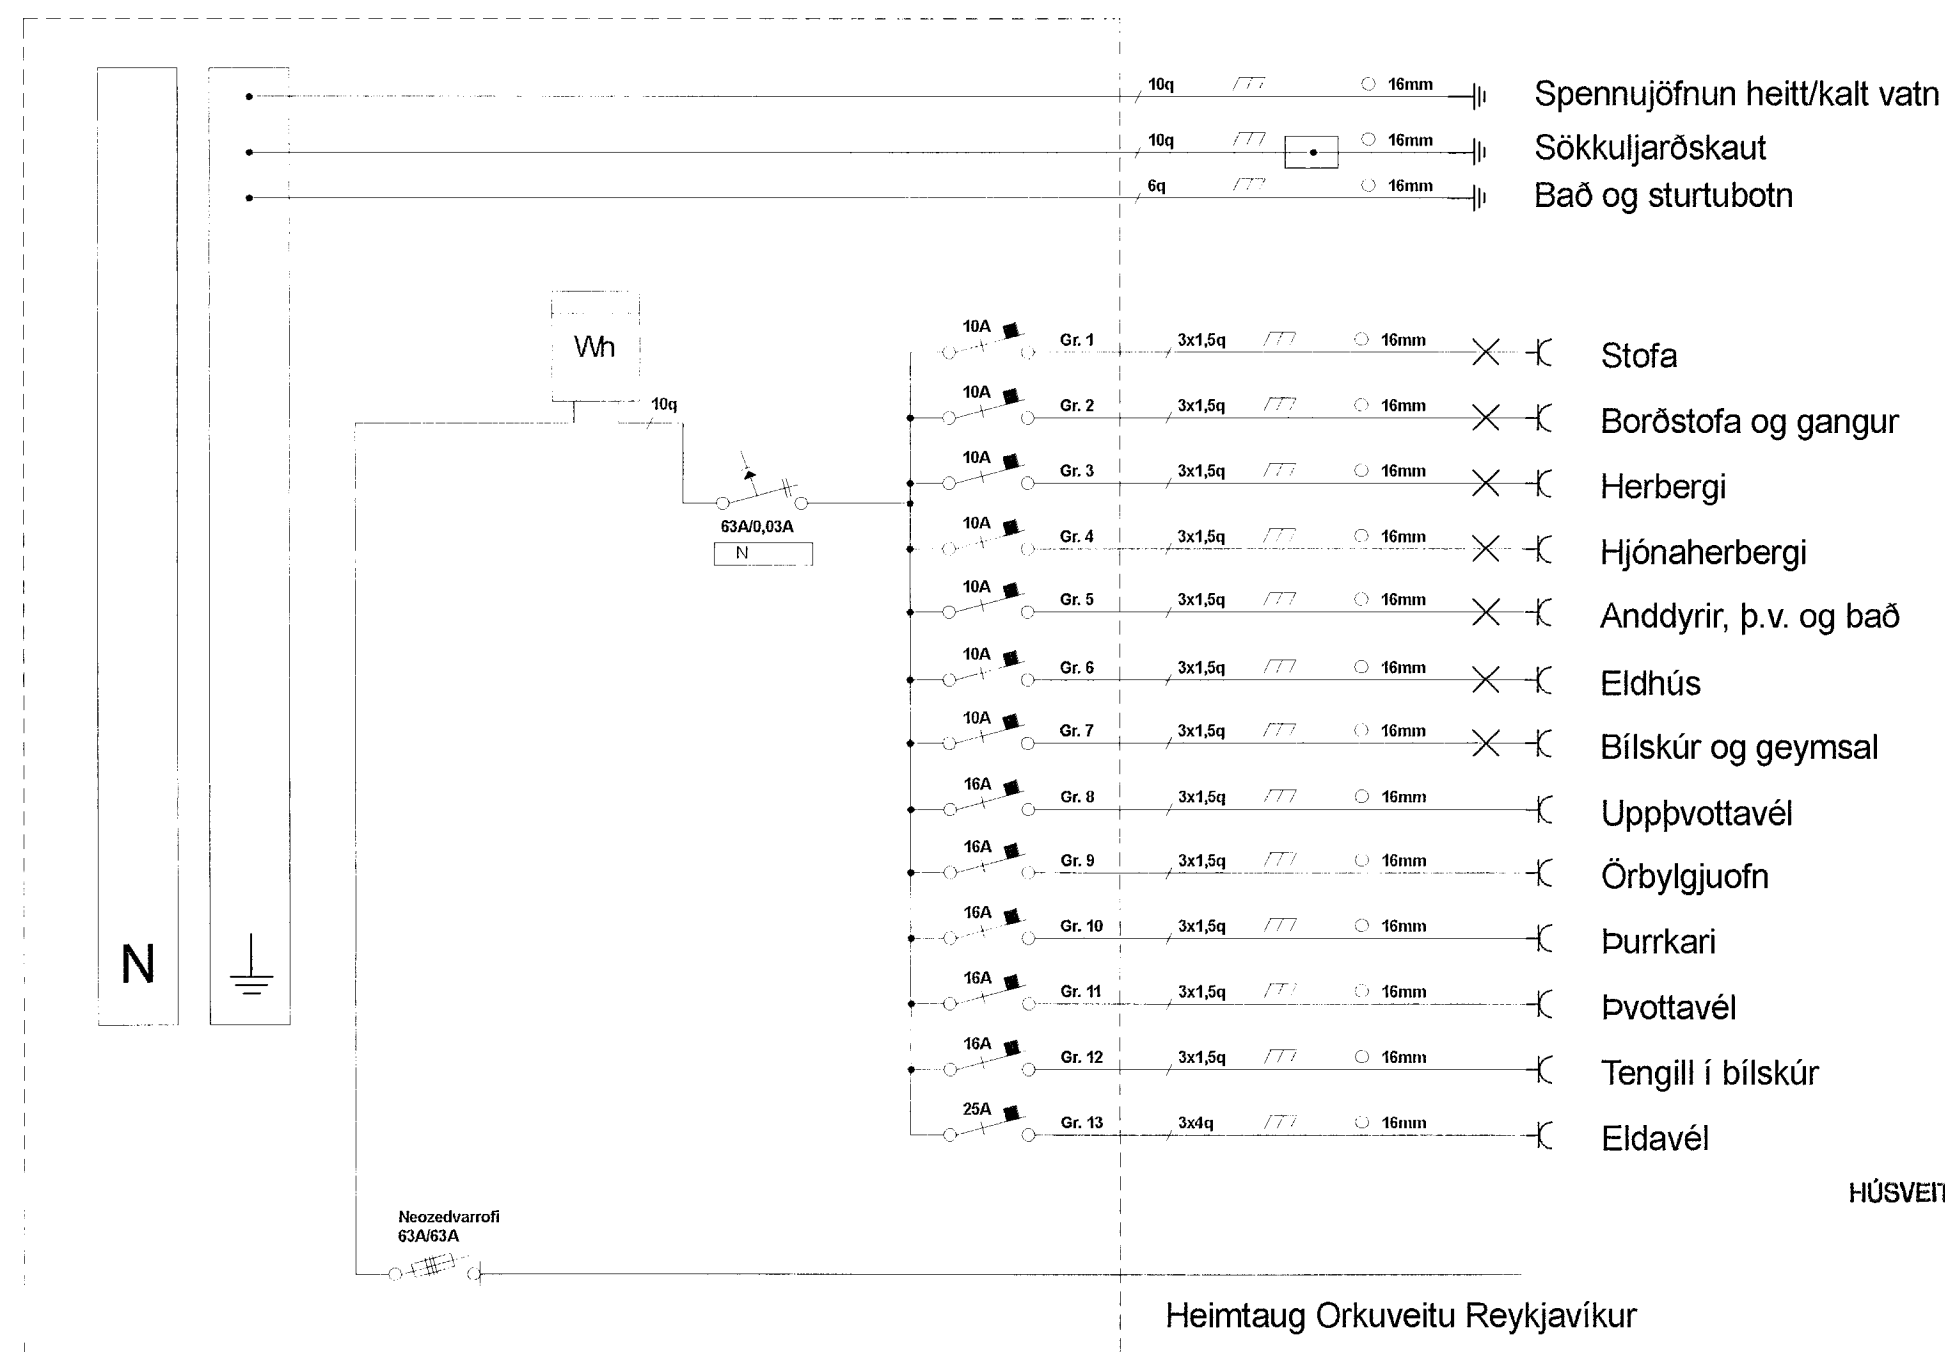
10q 16mm Spennujöfnun heitt/kalt vatn
10q 16mm Sökkuljarðskaut
6q 16mm Bað og sturtubotn

Wh
10q
63A/0,03A
N

10A Gr. 1 3x1,5q 16mm Stofa
10A Gr. 2 3x1,5q 16mm Borðstofa og gangur
10A Gr. 3 3x1,5q 16mm Herbergi
10A Gr. 4 3x1,5q 16mm Hjónaherbergi
10A Gr. 5 3x1,5q 16mm Anddyrir, þ.v. og bað
10A Gr. 6 3x1,5q 16mm Eldhús
10A Gr. 7 3x1,5q 16mm Bílskúr og geymsal
16A Gr. 8 3x1,5q 16mm Uppþvottavél
16A Gr. 9 3x1,5q 16mm Örbylgjuofn
16A Gr. 10 3x1,5q 16mm Þurrkari
16A Gr. 11 3x1,5q 16mm Þvottavél
16A Gr. 12 3x1,5q 16mm Tengill í bílskúr
25A Gr. 13 3x4q 16mm Eldavél

N

HÚSVEIT

Neozedvarrofi
63A/63A

Heimtaug Orkuveitu Reykjavíkur